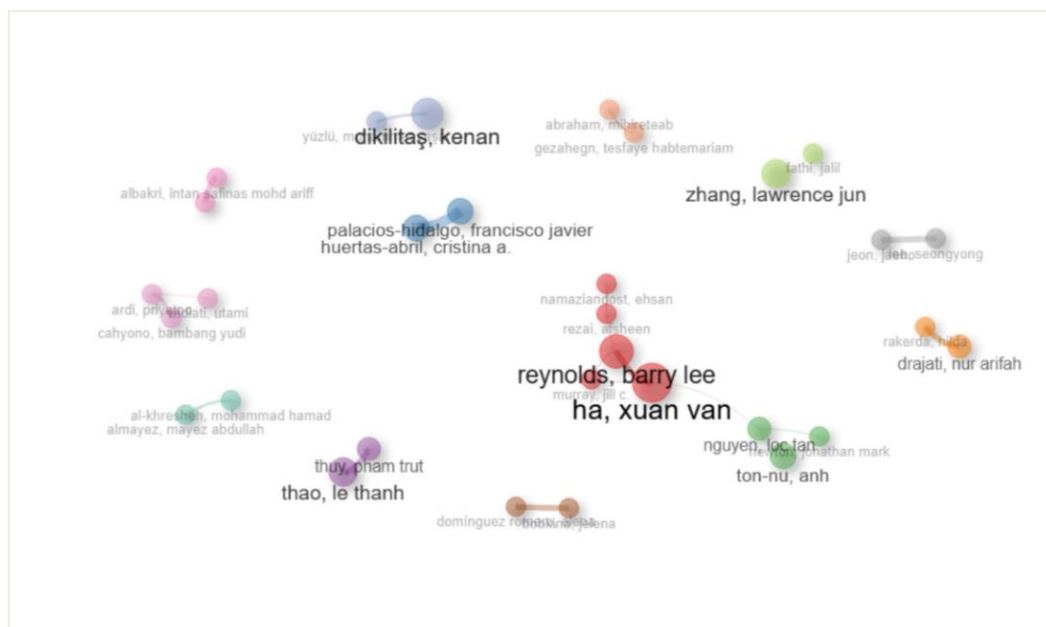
yüzlü, m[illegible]
dikilitaş, kenan
abraham, mibreteab
gezahegn, tesfaye habtemariam
albakri, intan safinas mohd ariff
fathi, jalil
zhang, lawrence jun
palacios-hidalgo, francisco javier
huertas-abril, cristina a.
jeon, jaeh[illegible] seongyong
namaziandost, ehsan
ardi, priyatno
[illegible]ati, utami
cahyono, bambang yudi
rezai, afsheen
rakerda, hilda
drajati, nur arifah
reynolds, barry lee
murray, jill c.
ha, xuan van
al-khresheh, mohammad hamad
almayez, mayez abdullah
nguyen, loc tan
newton, jonathan mark
thuy, pham trut
ton-nu, anh
thao, le thanh
domínguez ro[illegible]
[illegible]jelena